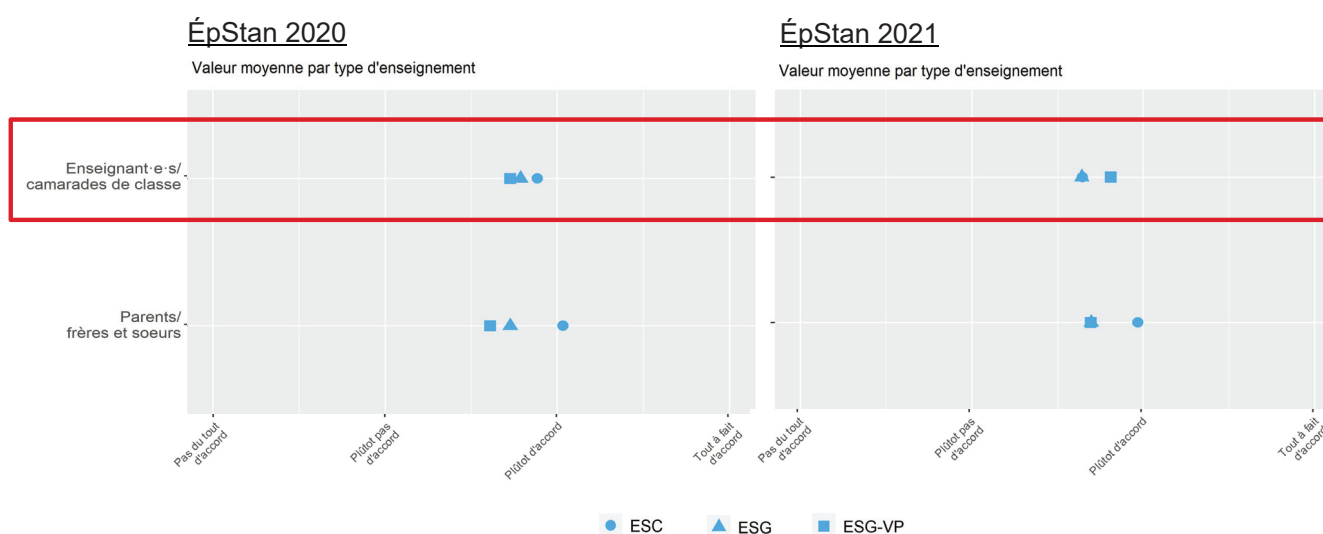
ÉpStan 2020

Valeur moyenne par type d'enseignement

Enseignant·e·s/ camarades de classe

Parents/ frères et soeurs

Pas du tout d'accord

Plûtot pas d'accord

Plûtot d'accord

Tout à fait d'accord

ÉpStan 2021

Valeur moyenne par type d'enseignement

Pas du tout d'accord

Plûtot pas d'accord

Plûtot d'accord

Tout à fait d'accord

ESC ESG ESG-VP